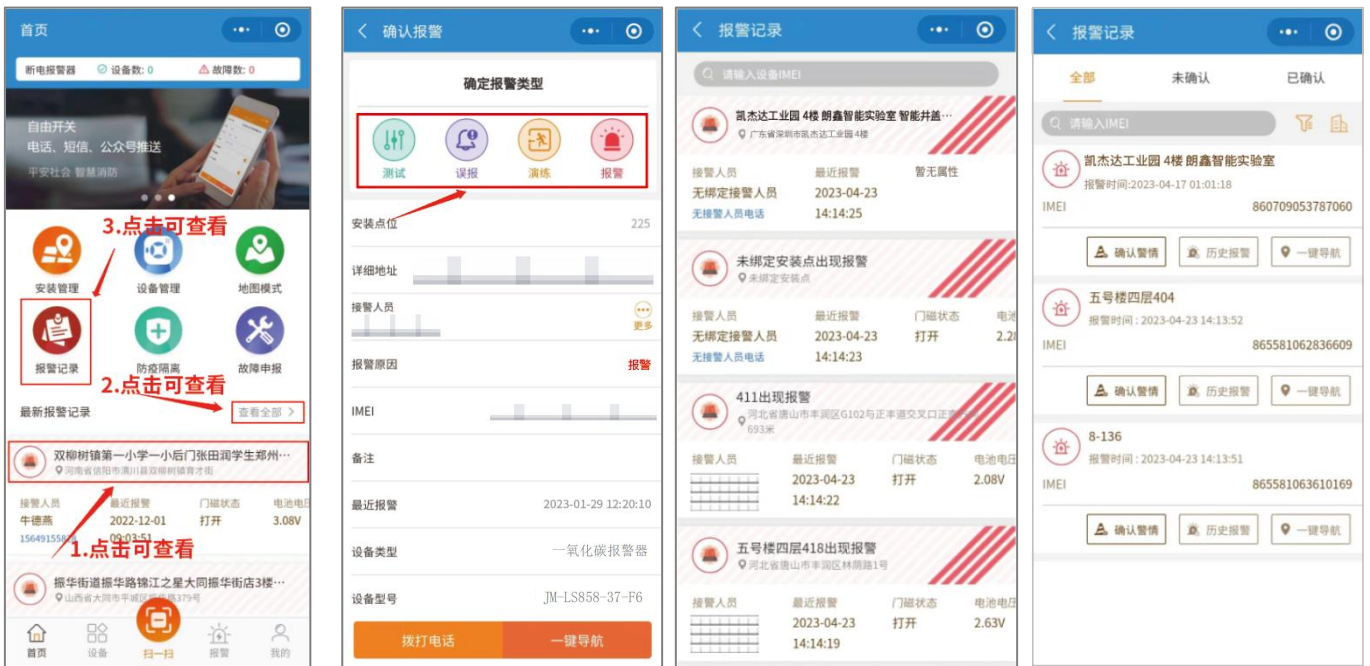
首页

断电报警器 设备数: 0 故障数: 0

自由开关
电话、短信、公众号推送
平安社会 智慧消防

3.点击可查看

安装管理 设备管理 地图模式

报警记录 防疫隔离 故障申报

2.点击可查看

最新报警记录 查看全部 >

双柳树镇第一小学一小后门张田润学生郑州…
河南省信阳市潢川县双柳树镇育才街

| 接警人员 | 最近报警 | 门磁状态 | 电池电压 |
|---|---|---|---|
| 牛德燕 | 2022-12-01 09:03:51 | 打开 | 3.08V |

15649155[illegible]

1.点击可查看

振华街道振华路锦江之星大同振华街店3楼…
山西省大同市平城区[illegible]379号

首页 设备 扫一扫 报警 我的

确认报警

确定报警类型

测试 误报 演练 报警

安装点位 225

详细地址

接警人员 更多

报警原因 报警

IMEI

备注

最近报警 2023-01-29 12:20:10

设备类型 一氧化碳报警器

设备型号 JM-LS858-37-F6

拨打电话 一键导航

报警记录

请输入设备IMEI

凯杰达工业园 4楼 朗鑫智能实验室 智能井盖…
广东省深圳市凯杰达工业园 4楼

| 接警人员 | 最近报警 | 暂无属性 |
|---|---|---|
| 无绑定接警人员 | 2023-04-23 14:14:25 | |

无接警人员电话

未绑定安装点出现报警
未绑定安装点

| 接警人员 | 最近报警 | 门磁状态 | 电池 |
|---|---|---|---|
| 无绑定接警人员 | 2023-04-23 14:14:23 | 打开 | 2.2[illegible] |

无接警人员电话

411出现报警
河北省唐山市丰润区G102号正丰道交叉口正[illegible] 693米

| 接警人员 | 最近报警 | 门磁状态 | 电池电压 |
|---|---|---|---|
| | 2023-04-23 14:14:22 | 打开 | 2.08V |

五号楼四层418出现报警
河北省唐山市丰润区林荫路1号

| 接警人员 | 最近报警 | 门磁状态 | 电池电压 |
|---|---|---|---|
| | 2023-04-23 14:14:19 | 打开 | 2.63V |

报警记录

全部 未确认 已确认

请输入IMEI

凯杰达工业园 4楼 朗鑫智能实验室
报警时间:2023-04-17 01:01:18
IMEI 860709053787060
确认警情 历史报警 一键导航

五号楼四层404
报警时间：2023-04-23 14:13:52
IMEI 865581062836609
确认警情 历史报警 一键导航

8-136
报警时间：2023-04-23 14:13:51
IMEI 865581063610169
确认警情 历史报警 一键导航